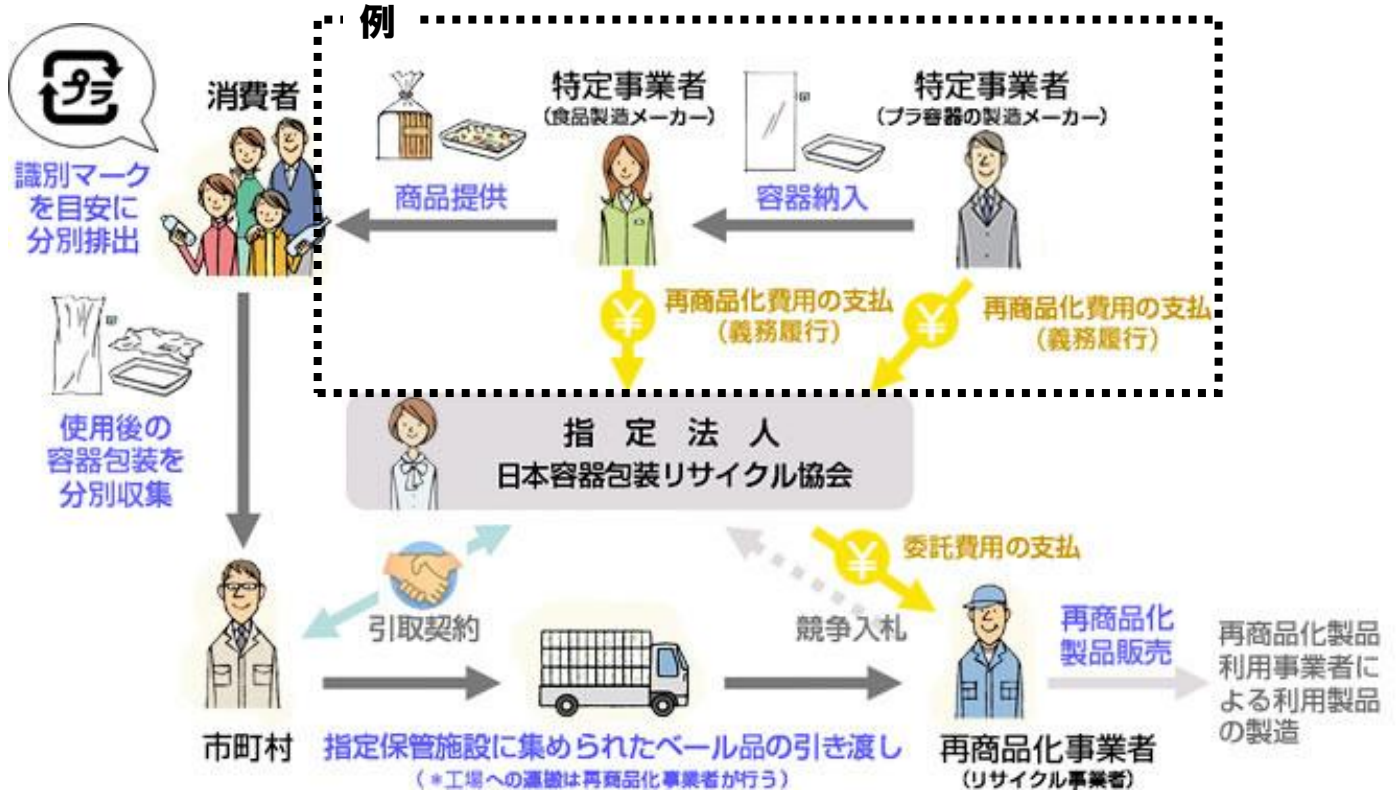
例

プラ

識別マークを目安に分別排出

消費者

商品提供

特定事業者
（食品製造メーカー）

容器納入

特定事業者
（プラ容器の製造メーカー）

¥ 再商品化費用の支払（義務履行）

¥ 再商品化費用の支払（義務履行）

使用後の容器包装を分別収集

指定法人
日本容器包装リサイクル協会

¥ 委託費用の支払

引取契約

競争入札

再商品化製品販売

再商品化製品利用事業者による利用製品の製造

市町村

指定保管施設に集められたベール品の引き渡し
（＊工場への運搬は再商品化事業者が行う）

再商品化事業者
（リサイクル事業者）